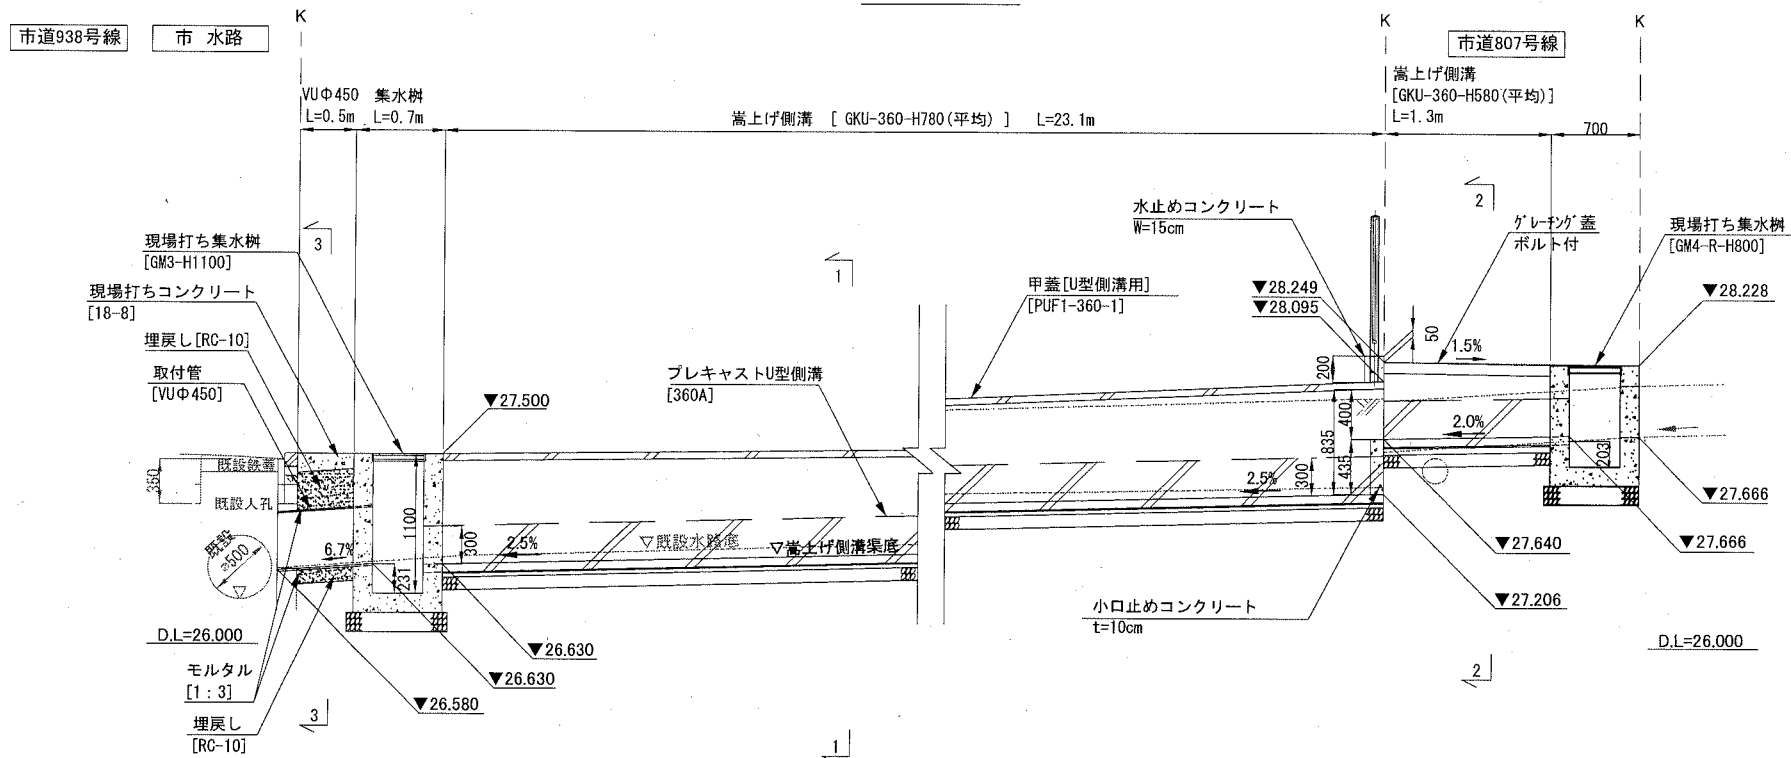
市道938号線　市 水路

K　K　K

市道807号線

VUΦ450 L=0.5m　集水桝 L=0.7m　嵩上げ側溝 [ GKU-360-H780(平均) ] L=23.1m

嵩上げ側溝 [GKU-360-H580(平均)] L=1.3m　700

3　1　2

水止めコンクリート W=15cm

グレーチング蓋 ボルト付

現場打ち集水桝 [GM4-R-H800]

現場打ち集水桝 [GM3-H1100]

現場打ちコンクリート [18-8]

埋戻し[RC-10]

取付管 [VUΦ450]

甲蓋[U型側溝用] [PUF1-360-1]

▼28.249
▼28.095

▼28.228

50　1.5%　200　400　835　435　300　2.0%　203　2.5%

プレキャストU型側溝 [360A]

▼27.500

既設鉄蓋　350　既設人孔　既設 φ500

1100　300　231　6.7%　2.5%

▽既設水路底　▽嵩上げ側溝渠底

▼27.666
▼27.666
▼27.640
▼27.206

小口止めコンクリート t=10cm

D.L=26.000　D.L=26.000

▼26.630
▼26.630
▼26.580

モルタル [1:3]

埋戻し [RC-10]

3　1　2